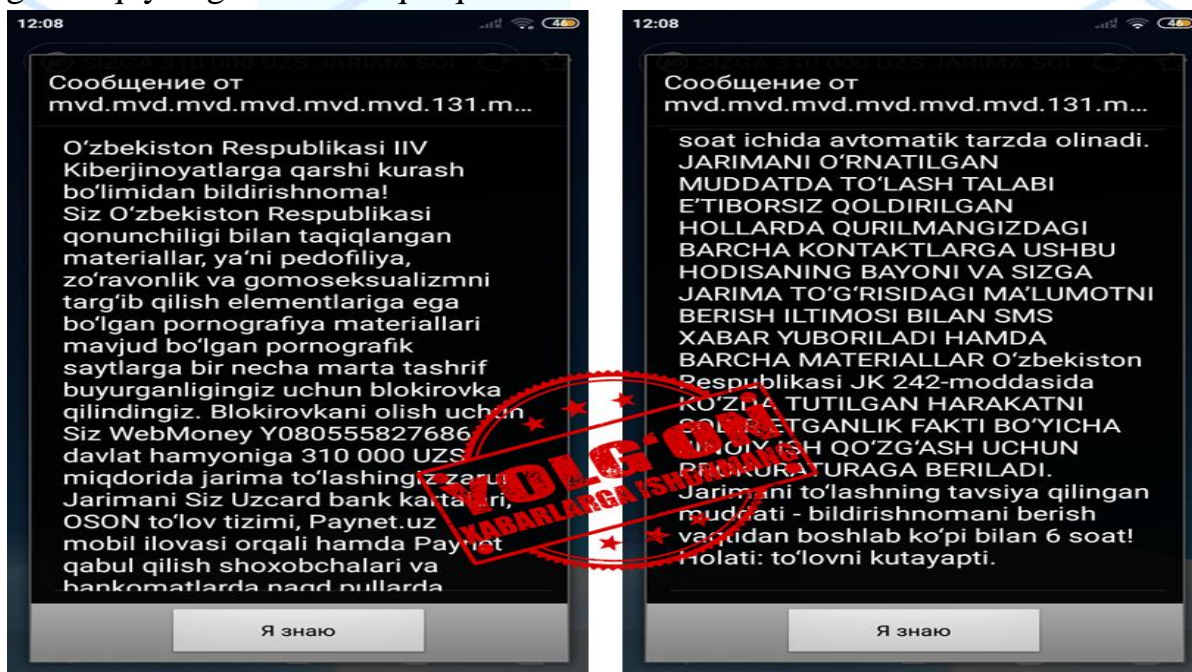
12:08

SIZGA 310 000 UZS JARIMA SOL

Сообщение от mvd.mvd.mvd.mvd.mvd.mvd.131.m...

O‘zbekiston Respublikasi IIV Kiberjinoyatlarga qarshi kurash bo‘limidan bildirishnoma! Siz O‘zbekiston Respublikasi qonunchiligi bilan taqiqlangan materiallar, ya‘ni pedofiliya, zo‘ravonlik va gomoseksualizmni targ‘ib qilish elementlariga ega bo‘lgan pornografiya materiallari mavjud bo‘lgan pornografik saytlarga bir necha marta tashrif buyurganligingiz uchun blokirovka qilindingiz. Blokirovkani olish uchun Siz WebMoney Y080555827686 davlat hamyoniga 310 000 UZS miqdorida jarima to‘lashingiz zaru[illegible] Jarimani Siz Uzcard bank karta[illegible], OSON to‘lov tizimi, Paynet.uz mobil ilovasi orqali hamda Pay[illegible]t qabul qilish shoxobchalari va bankomatlarda naqd pullarda

Я знаю

12:08

SIZGA 310 000 UZS JARIMA SOL

Сообщение от mvd.mvd.mvd.mvd.mvd.mvd.131.m...

soat ichida avtomatik tarzda olinadi. JARIMANI O‘RNATILGAN MUDDATDA TO‘LASH TALABI E‘TIBORSIZ QOLDIRILGAN HOLLARDA QURILMANGIZDAGI BARCHA KONTAKTLARGA USHBU HODISANING BAYONI VA SIZGA JARIMA TO‘G‘RISIDAGI MA‘LUMOTNI BERISH ILTIMOSI BILAN SMS XABAR YUBORILADI HAMDA BARCHA MATERIALLAR O‘zbekiston Respublikasi JK 242-moddasida KO‘ZDA TUTILGAN HARAKATNI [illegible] FAKTI BO‘YICHA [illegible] ISH QO‘ZG‘ASH UCHUN PROKURATURAGA BERILADI. Jarimani to‘lashning tavsiya qilingan muddati - bildirishnomani berish vaqtidan boshlab ko‘pi bilan 6 soat! Holati: to‘lovni kutayapti.

Я знаю

YOLG‘ON!
XABARLARGA ISHONMANG